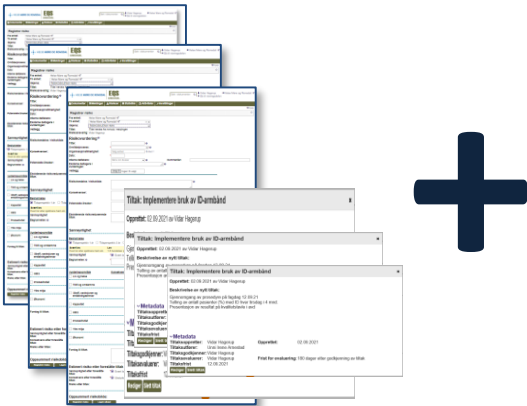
Tiltak: Implementere bruk av ID-armbånd

Opprettet: 02.08.2021 av Vidar Hagenup

Tiltak: Implementere bruk av ID-armbånd

Opprettet: 02.08.2021 av Vidar Hagenup

Beskrivelse av nytt tiltak:

Tiltak: Implementere bruk av ID-armbånd

Opprettet: 02.08.2021 av Vidar Hagenup

Beskrivelse av nytt tiltak:

Gjennomgang av prosedyre på fagdag 12.08.21
Telling av antall pasienter (%) med ID hver fredag i 4 mnd.
Presentasjon av resultat på kvalitetsmøte 1.okt

Metadata
Tiltaksoppretter: Vidar Hagenup
Tiltaksutfører: Unni Irene Arnestad
Tiltaksgodkjenner: Vidar Hagenup
Tiltaksevaluerer: Vidar Hagenup
Tiltaksfrist: 12.08.2021

Opprettet: 02.08.2021

Frist for evaluering: 180 dager etter godkjenning av tiltak

Metadata
Tiltaksoppretter
Tiltaksutfører
Tiltaksgodkjenner
Tiltaksevaluerer
Tiltaksfrist

Rediger Godt tiltak
Rediger Godt tiltak
Rediger Godt tiltak